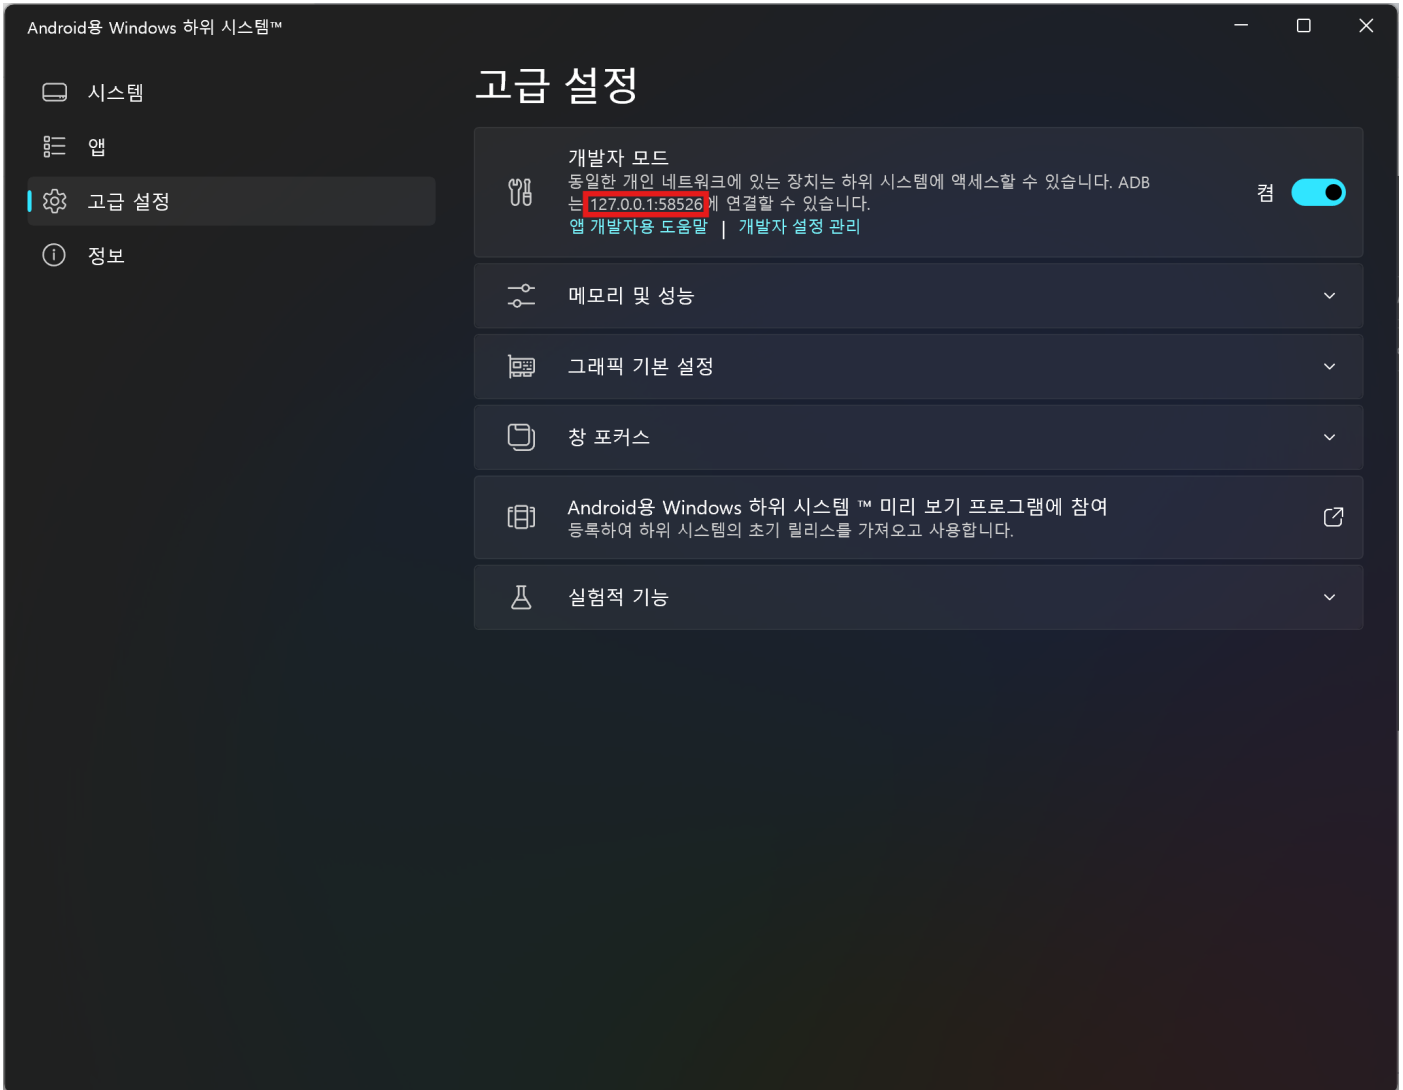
Android용 Windows 하위 시스템™

시스템

앱

고급 설정

정보

고급 설정

개발자 모드
동일한 개인 네트워크에 있는 장치는 하위 시스템에 액세스할 수 있습니다. ADB는 127.0.0.1:58526에 연결할 수 있습니다.
앱 개발자용 도움말 | 개발자 설정 관리

켬

메모리 및 성능

그래픽 기본 설정

창 포커스

Android용 Windows 하위 시스템 ™ 미리 보기 프로그램에 참여
등록하여 하위 시스템의 초기 릴리스를 가져오고 사용합니다.

실험적 기능